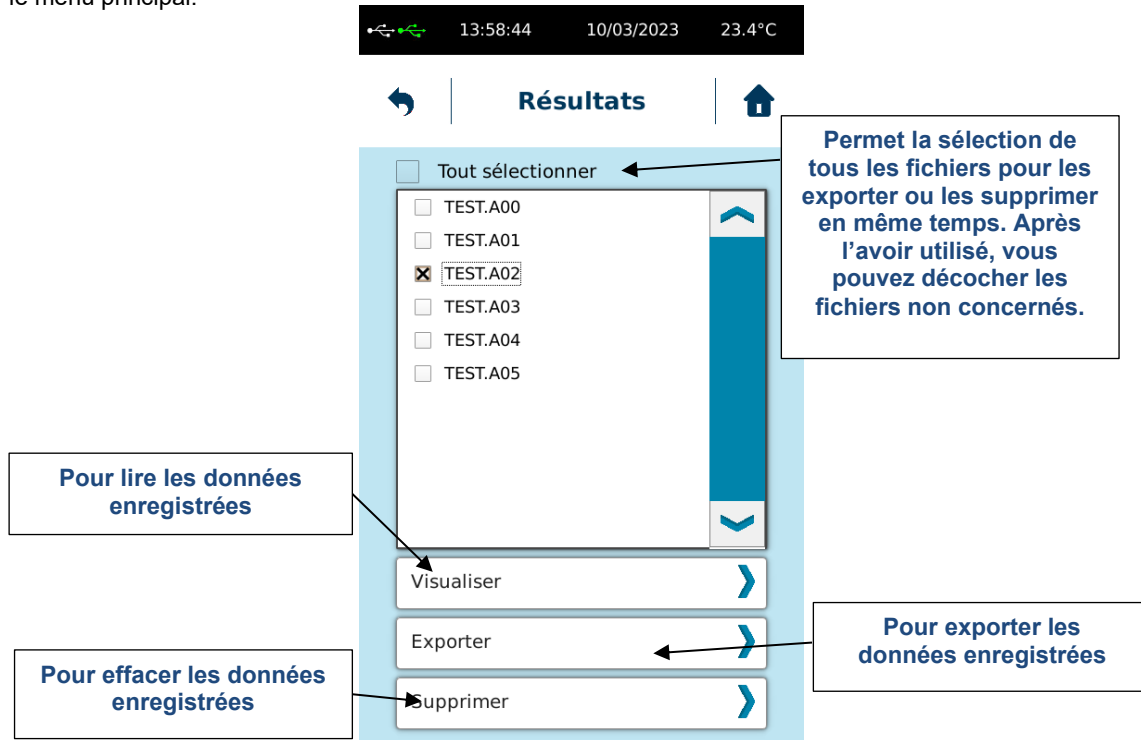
le menu principal.

13:58:44 10/03/2023 23.4°C

Résultats

Tout sélectionner

Permet la sélection de tous les fichiers pour les exporter ou les supprimer en même temps. Après l'avoir utilisé, vous pouvez décocher les fichiers non concernés.

TEST.A00
TEST.A01
TEST.A02
TEST.A03
TEST.A04
TEST.A05

Pour lire les données enregistrées

Visualiser

Exporter

Pour exporter les données enregistrées

Pour effacer les données enregistrées

Supprimer